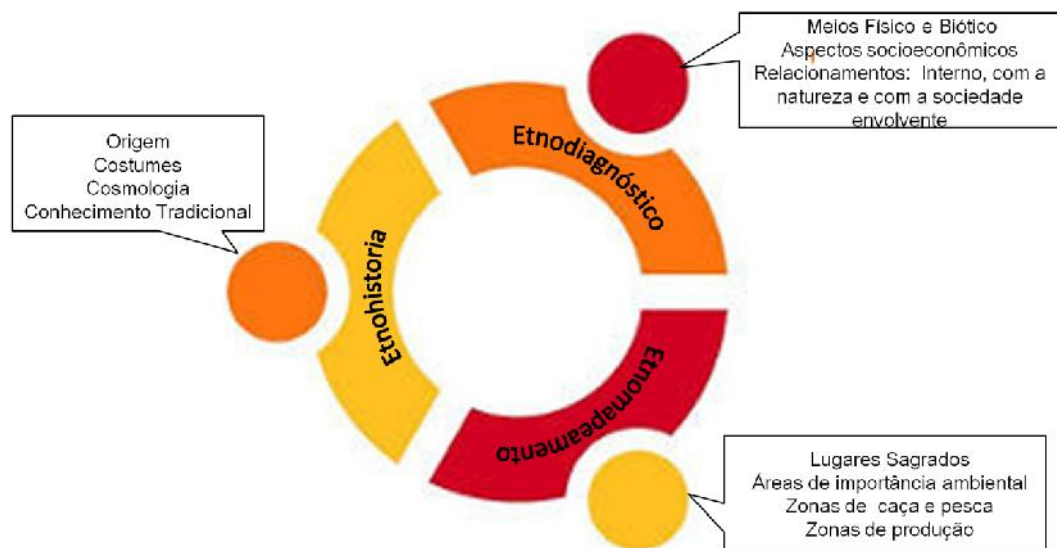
Meios Físico e Biótico
Aspectos socioeconômicos
Relacionamentos: Interno, com a natureza e com a sociedade envolvente

Origem
Costumes
Cosmologia
Conhecimento Tradicional

Etnodiagnóstico

Etnohistoria

Etnomapeamento

Lugares Sagrados
Áreas de importância ambiental
Zonas de caça e pesca
Zonas de produção